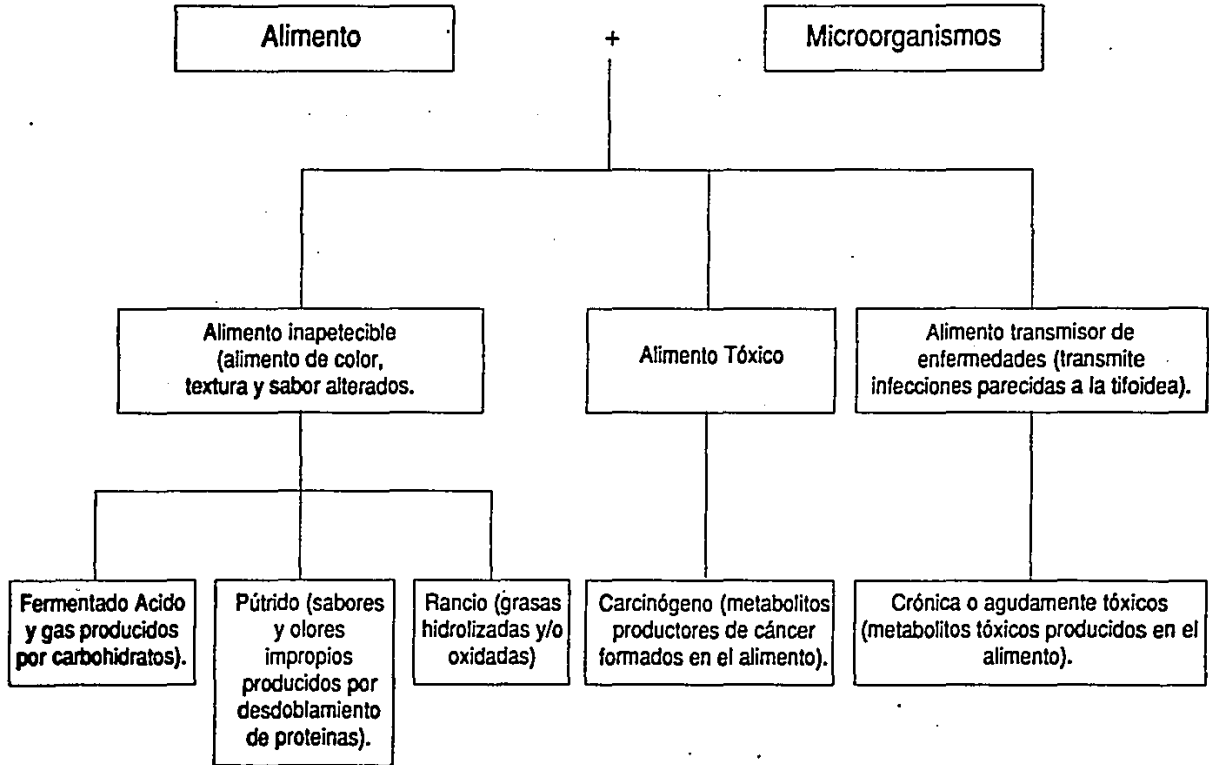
Alimento

+

Microorganismos

Alimento inapetecible (alimento de color, textura y sabor alterados.

Alimento Tóxico

Alimento transmisor de enfermedades (transmite infecciones parecidas a la tifoidea).

Fermentado Acido y gas producidos por carbohidratos).

Pútrido (sabores y olores impropios producidos por desdoblamiento de proteinas).

Rancio (grasas hidrolizadas y/o oxidadas)

Carcinógeno (metabolitos productores de cáncer formados en el alimento).

Crónica o agudamente tóxicos (metabolitos tóxicos producidos en el alimento).